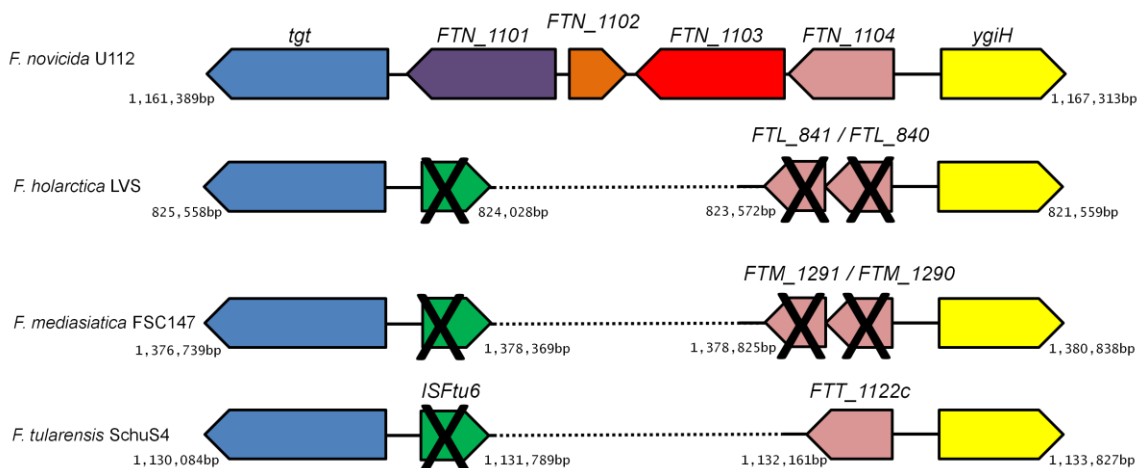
tgt
FTN_1101
FTN_1102
FTN_1103
FTN_1104
ygiH
F. novicida U112
1,161,389bp
1,167,313bp

FTL_841 / FTL_840
F. holarctica LVS
825,558bp
824,028bp
823,572bp
821,559bp

FTM_1291 / FTM_1290
F. mediasiatica FSC147
1,376,739bp
1,378,369bp
1,378,825bp
1,380,838bp

ISFtu6
FTT_1122c
F. tularensis SchuS4
1,130,084bp
1,131,789bp
1,132,161bp
1,133,827bp